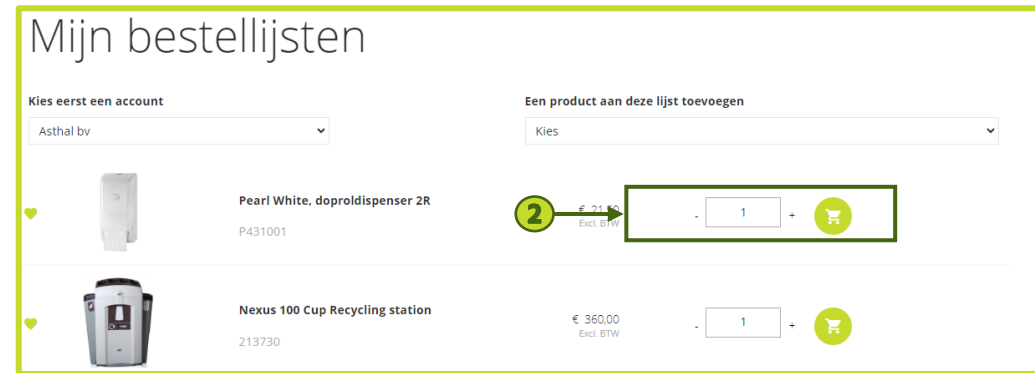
Mijn bestellijsten

Kies eerst een account

Asthal bv

Een product aan deze lijst toevoegen

Kies

Pearl White, doproldispenser 2R

P431001

2

€ 21,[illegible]
Excl. BTW

- 1 +

Nexus 100 Cup Recycling station

213730

€ 360,00
Excl. BTW

- 1 +